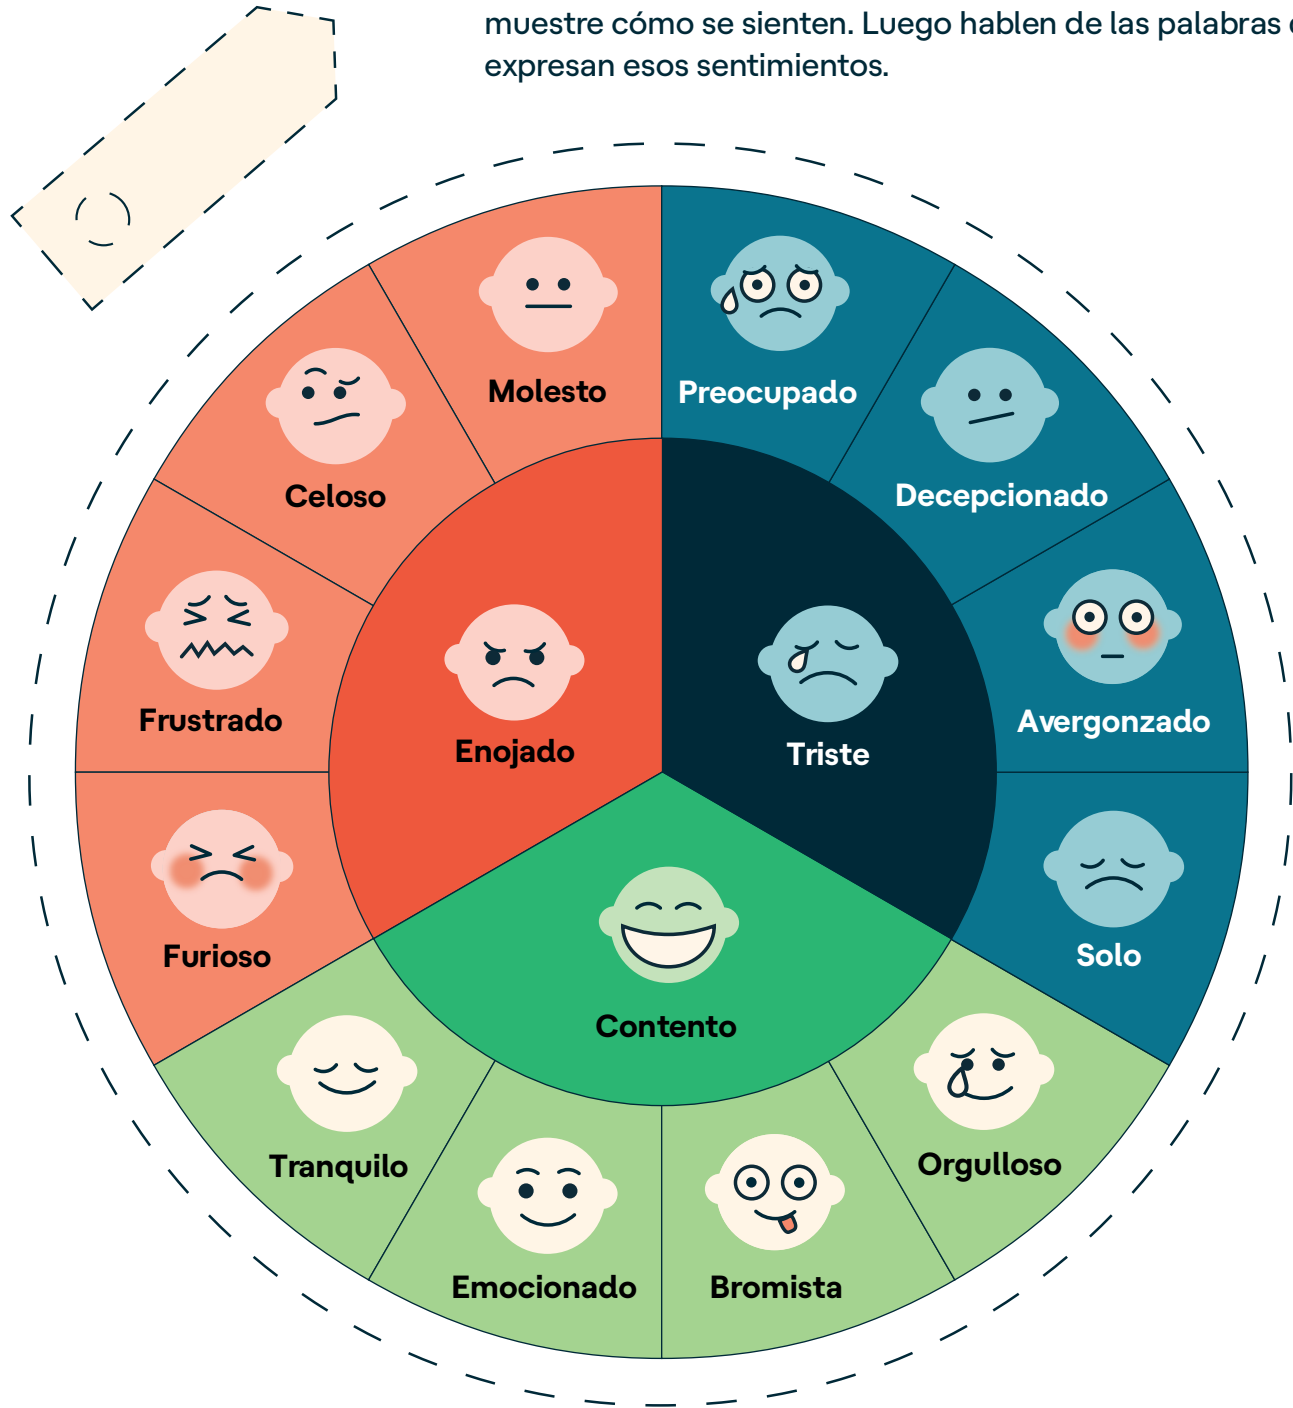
muestre cómo se sienten. Luego hablen de las palabras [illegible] expresan esos sentimientos.

Molesto

Preocupado

Celoso

Decepcionado

Frustrado

Enojado

Triste

Avergonzado

Furioso

Solo

Contento

Tranquilo

Orgulloso

Emocionado

Bromista